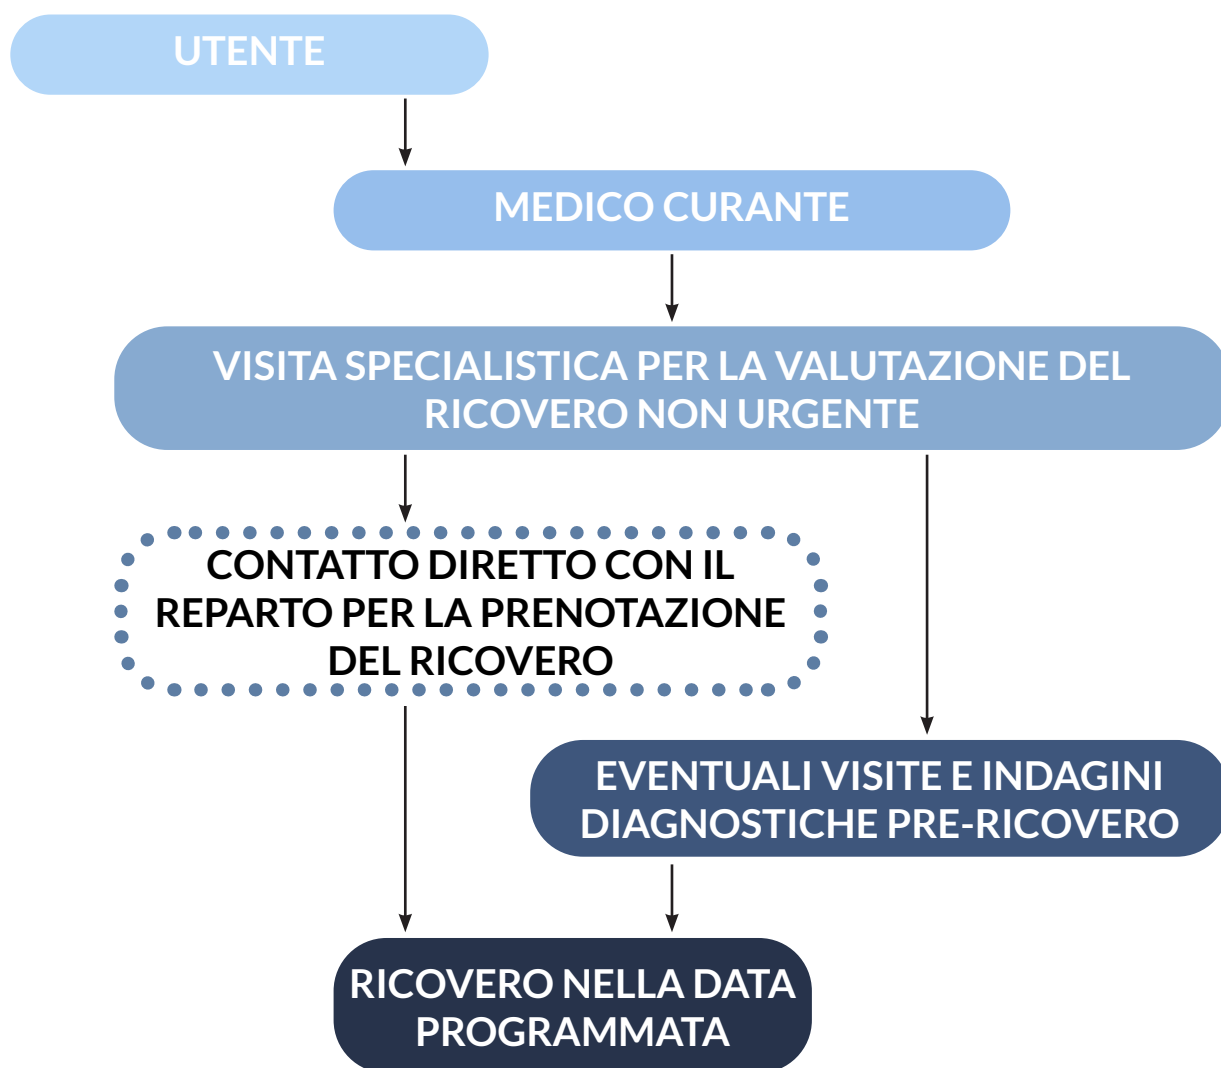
UTENTE

MEDICO CURANTE

VISITA SPECIALISTICA PER LA VALUTAZIONE DEL RICOVERO NON URGENTE

CONTATTO DIRETTO CON IL REPARTO PER LA PRENOTAZIONE DEL RICOVERO

EVENTUALI VISITE E INDAGINI DIAGNOSTICHE PRE-RICOVERO

RICOVERO NELLA DATA PROGRAMMATA